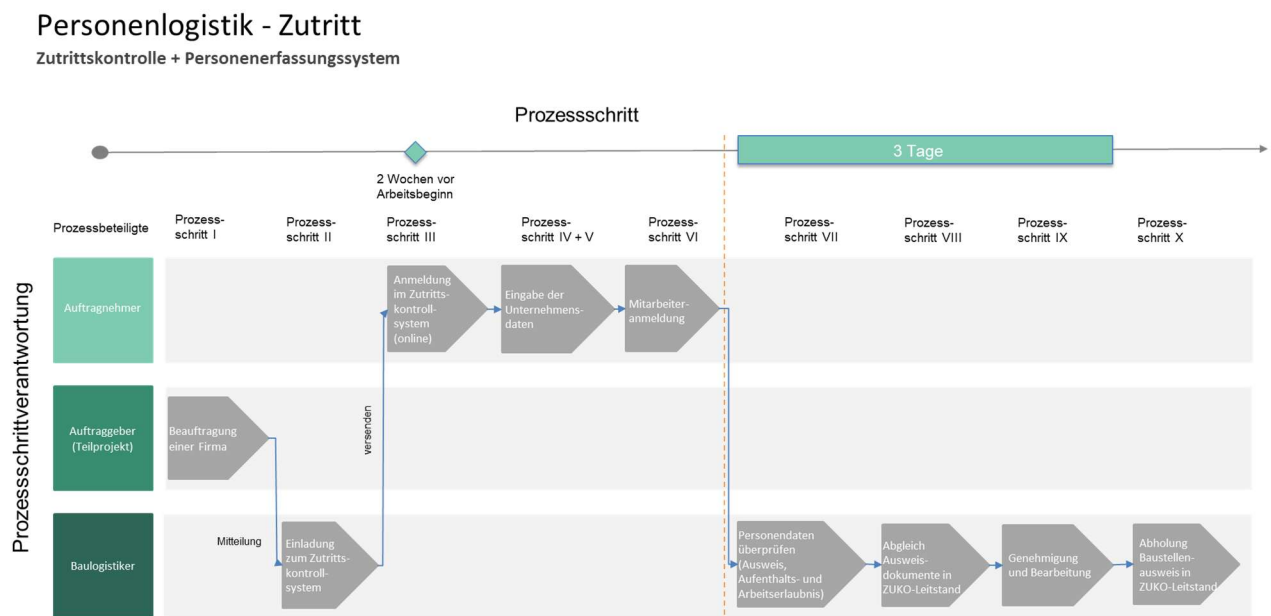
Personenlogistik - Zutritt

Zutrittskontrolle + Personenerfassungssystem

Prozessschritt

2 Wochen vor Arbeitsbeginn

3 Tage

Prozessbeteiligte

Prozessschritt I

Prozessschritt II

Prozessschritt III

Prozessschritt IV + V

Prozessschritt VI

Prozessschritt VII

Prozessschritt VIII

Prozessschritt IX

Prozessschritt X

Prozessschrittverantwortung

Auftragnehmer

Anmeldung im Zutrittskontrollsystem (online)

Eingabe der Unternehmensdaten

Mitarbeiteranmeldung

Auftraggeber (Teilprojekt)

Beauftragung einer Firma

versenden

Baulogistiker

Mitteilung

Einladung zum Zutrittskontrollsystem

Personendaten überprüfen (Ausweis, Aufenthalts- und Arbeitserlaubnis)

Abgleich Ausweisdokumente in ZUKO-Leitstand

Genehmigung und Bearbeitung

Abholung Baustellenausweis in ZUKO-Leitstand